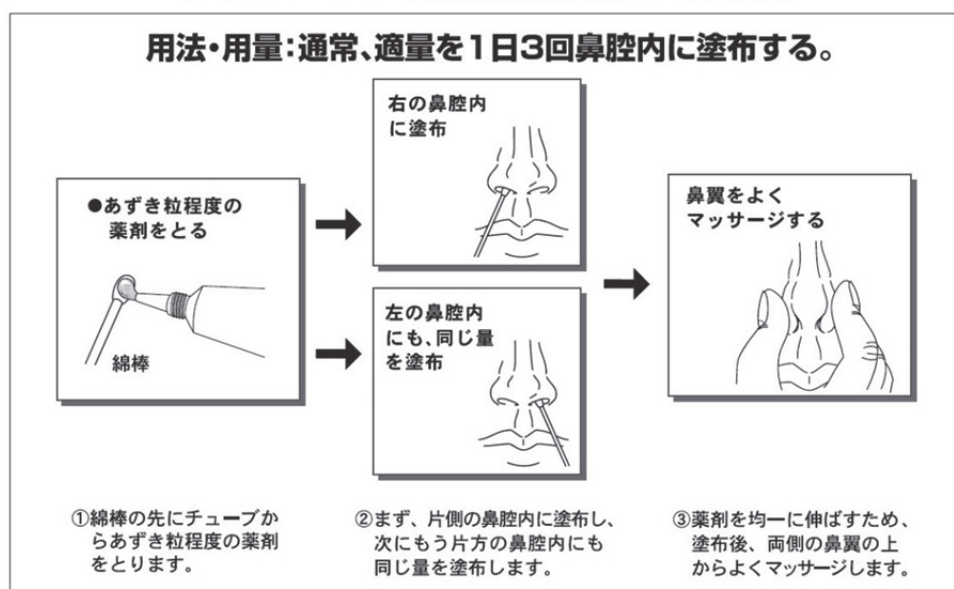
用法・用量：通常、適量を１日３回鼻腔内に塗布する。

●あずき粒程度の薬剤をとる

綿棒

右の鼻腔内に塗布

左の鼻腔内にも、同じ量を塗布

鼻翼をよくマッサージする

①綿棒の先にチューブからあずき粒程度の薬剤をとります。

②まず、片側の鼻腔内に塗布し、次にもう片方の鼻腔内にも同じ量を塗布します。

③薬剤を均一に伸ばすため、塗布後、両側の鼻翼の上からよくマッサージします。